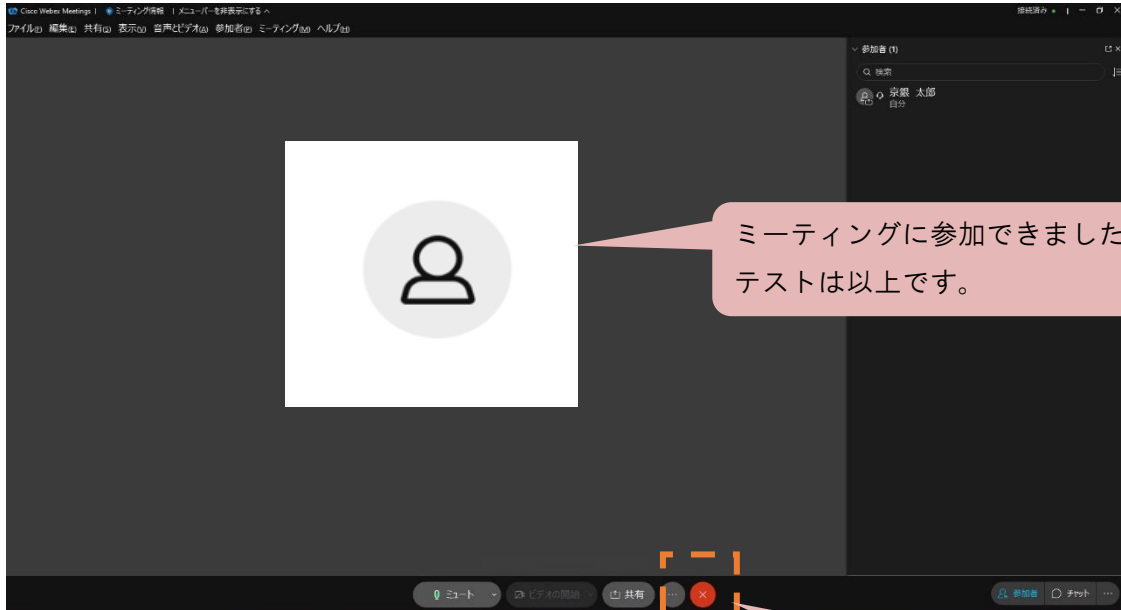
Cisco Webex Meetings | ミーティング情報 | メニューバーを非表示にする ^
接続済み • | − □ ×
ファイル(F) 編集(E) 共有(S) 表示(V) 音声とビデオ(A) 参加者(P) ミーティング(M) ヘルプ(H)

参加者 (1)
検索
京銀 太郎
自分

ミーティングに参加できました
テストは以上です。

ミュート
ビデオの開始
共有
参加者
チャット